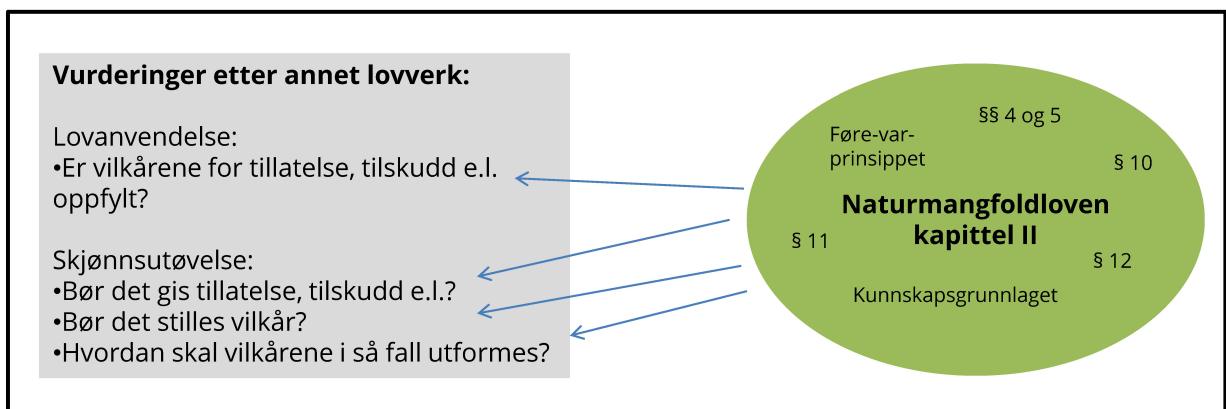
**Vurderinger etter annet lovverk:**

Lovanvendelse:
•Er vilkårene for tillatelse, tilskudd e.l. oppfylt?

Skjønnsutøvelse:
•Bør det gis tillatelse, tilskudd e.l.?
•Bør det stilles vilkår?
•Hvordan skal vilkårene i så fall utformes?

§§ 4 og 5
Føre-var-prinsippet
§ 10
**Naturmangfoldloven kapittel II**
§ 11
§ 12
Kunnskapsgrunnlaget